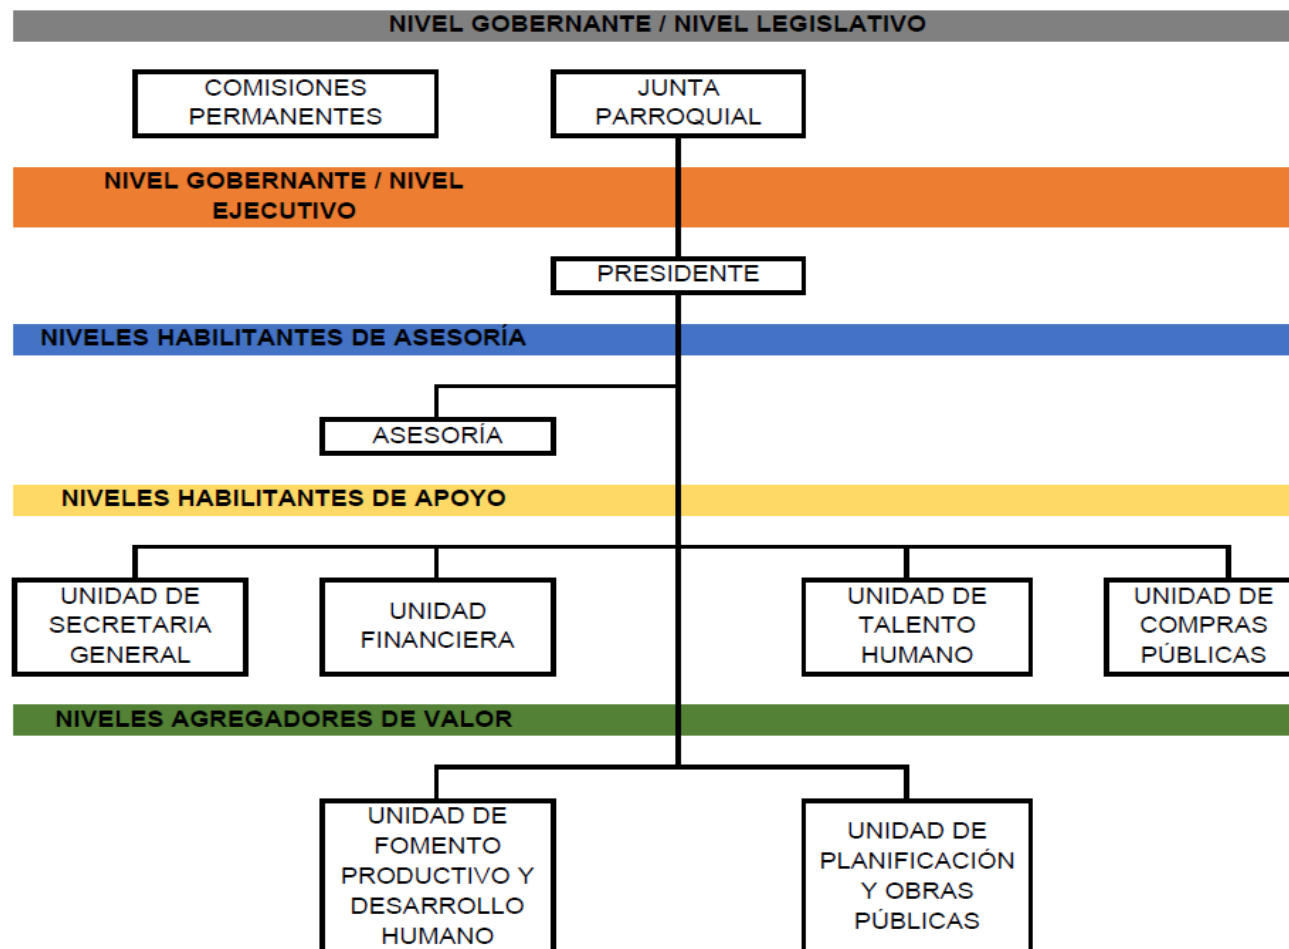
NIVEL GOBERNANTE / NIVEL LEGISLATIVO

COMISIONES PERMANENTES

JUNTA PARROQUIAL

NIVEL GOBERNANTE / NIVEL EJECUTIVO

PRESIDENTE

NIVELES HABILITANTES DE ASESORÍA

ASESORÍA

NIVELES HABILITANTES DE APOYO

UNIDAD DE SECRETARIA GENERAL

UNIDAD FINANCIERA

UNIDAD DE TALENTO HUMANO

UNIDAD DE COMPRAS PÚBLICAS

NIVELES AGREGADORES DE VALOR

UNIDAD DE FOMENTO PRODUCTIVO Y DESARROLLO HUMANO

UNIDAD DE PLANIFICACIÓN Y OBRAS PÚBLICAS